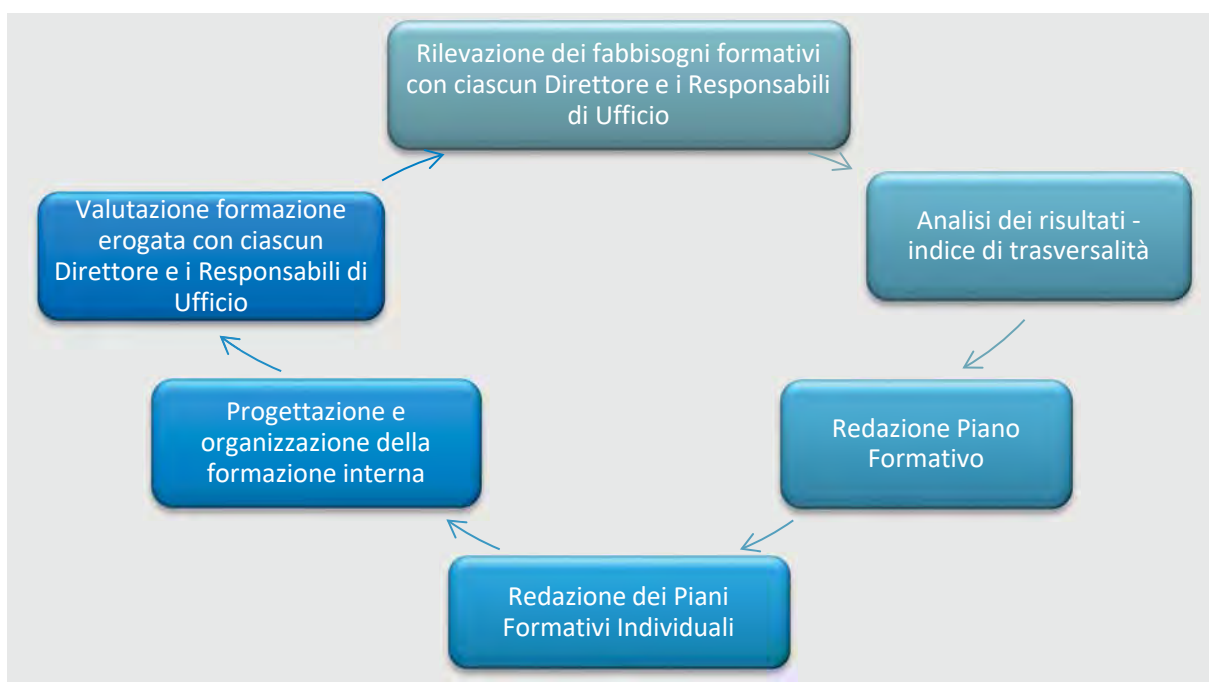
Rilevazione dei fabbisogni formativi con ciascun Direttore e i Responsabili di Ufficio

Analisi dei risultati - indice di trasversalità

Redazione Piano Formativo

Redazione dei Piani Formativi Individuali

Progettazione e organizzazione della formazione interna

Valutazione formazione erogata con ciascun Direttore e i Responsabili di Ufficio